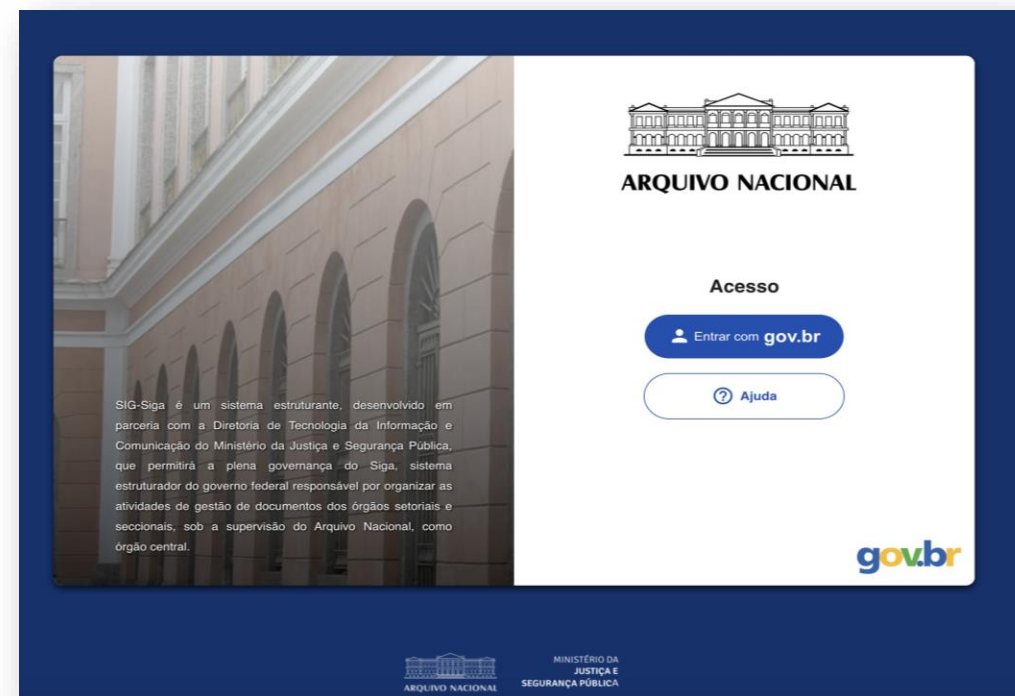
SIG-Siga é um sistema estruturante, desenvolvido em parceria com a Diretoria de Tecnologia da Informação e Comunicação do Ministério da Justiça e Segurança Pública, que permitirá a plena governança do Siga, sistema estruturador do governo federal responsável por organizar as atividades de gestão de documentos dos órgãos setoriais e seccionais, sob a supervisão do Arquivo Nacional, como órgão central.

ARQUIVO NACIONAL

Acesso

Entrar com gov.br

Ajuda

gov.br

ARQUIVO NACIONAL

MINISTÉRIO DA JUSTIÇA E SEGURANÇA PÚBLICA